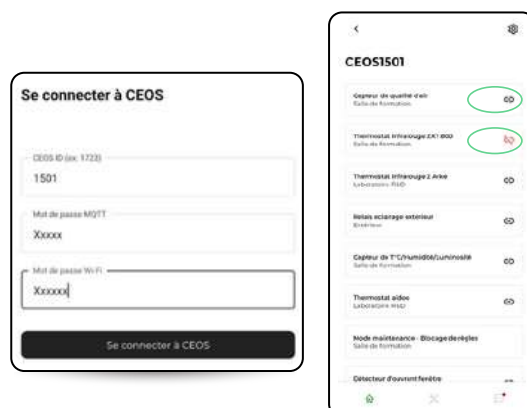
Se connecter à CEOS

CEOS ID (ex: 1723)

1501

Mot de passe MQTT

Xxxxx

Mot de passe Wi-Fi

Xxxxxx|

Se connecter à CEOS

<

CEOS1501

Capteur de qualité d'air
Salle de formation

Thermostat Infrarouge ZXT 800
Salle de formation

Thermostat infrarouge Z Avke
Laboratoire R&D

Relais éclairage extérieur
Extérieur

Capteur de T°C/humidité/luminosité
Salle de formation

Thermostat aidoo
Laboratoire R&D

Node maintenance - Blocage des règles
Salle de formation

Détecteur d'ouvrant fenêtre